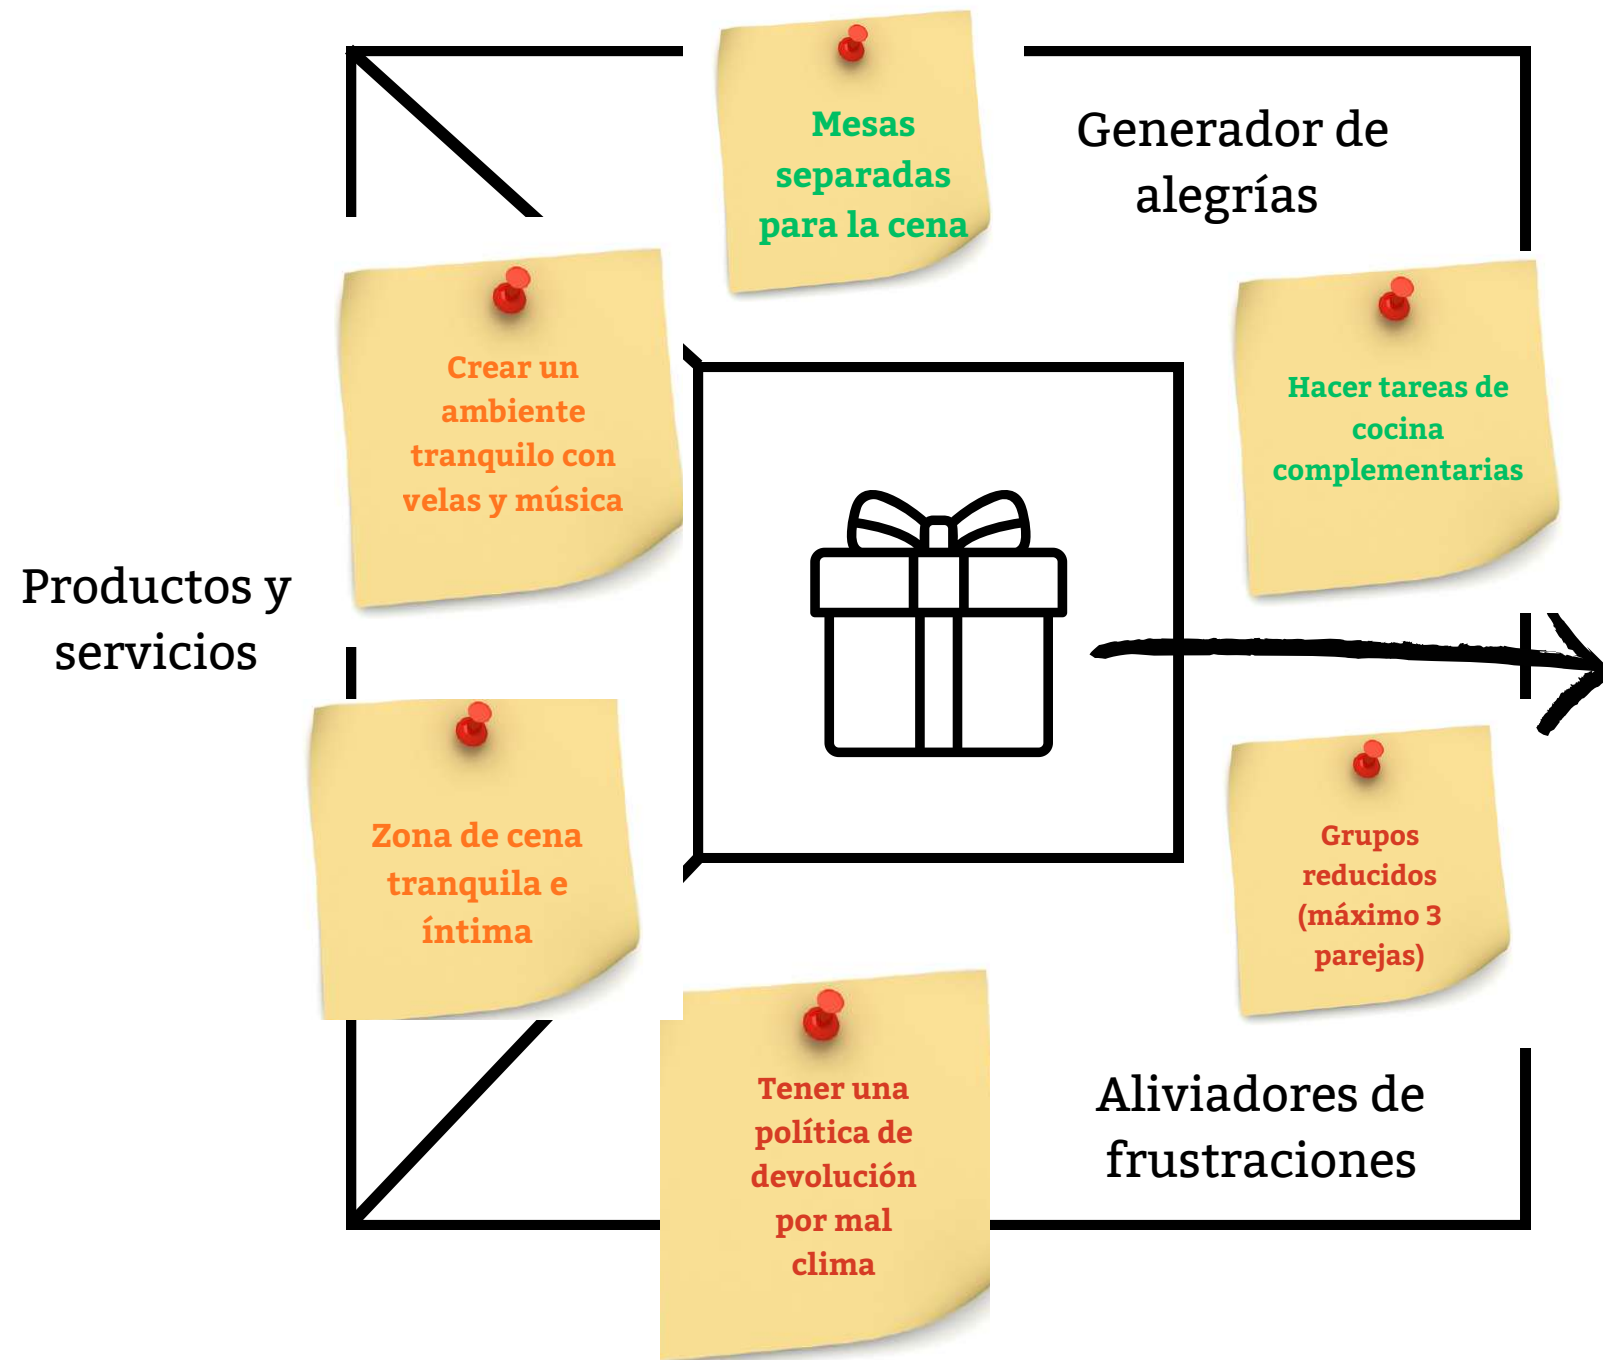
Mesas separadas para la cena

Generador de alegrías

Crear un ambiente tranquilo con velas y música

Hacer tareas de cocina complementarias

Productos y servicios

Zona de cena tranquila e íntima

Grupos reducidos (máximo 3 parejas)

Tener una política de devolución por mal clima

Aliviadores de frustraciones